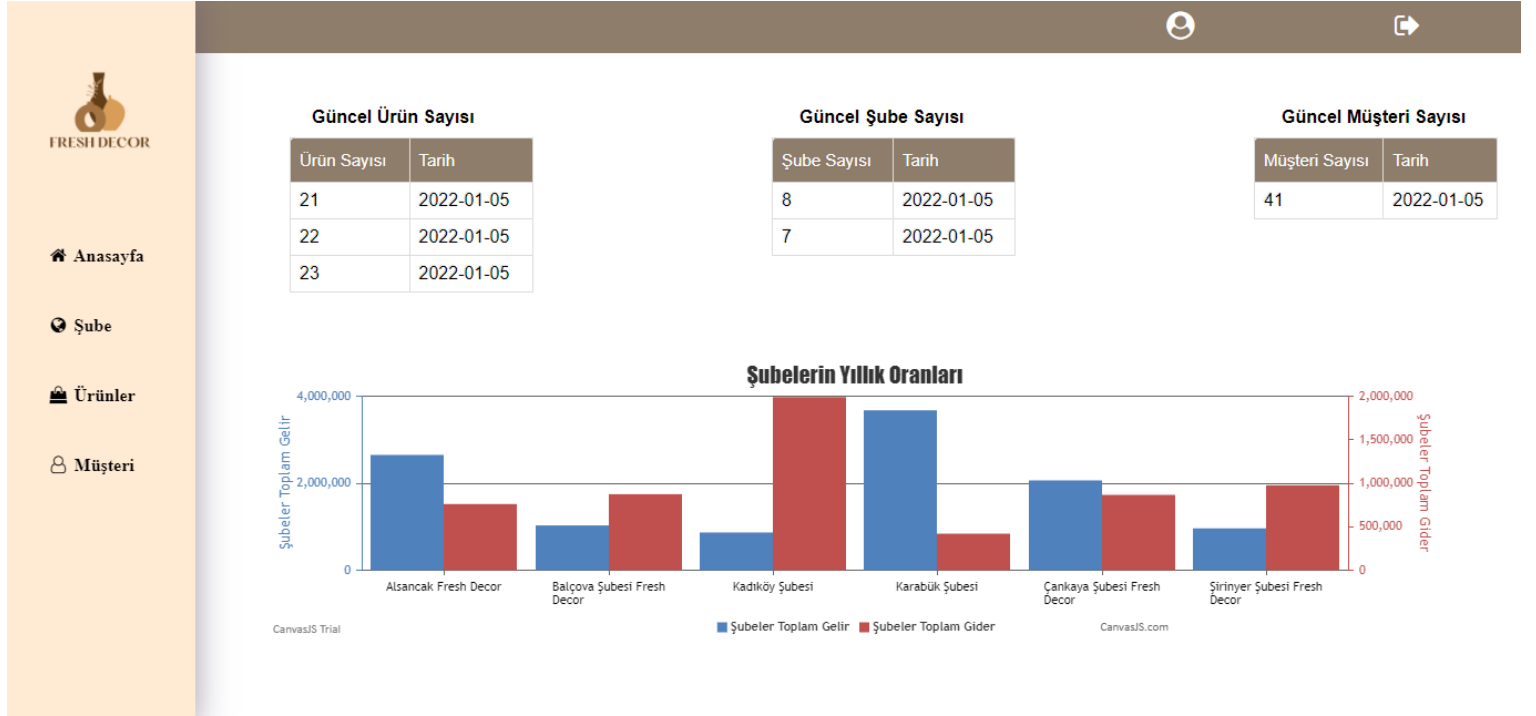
FRESH DECOR

Anasayfa

Şube

Ürünler

Müşteri

Güncel Ürün Sayısı

| Ürün Sayısı | Tarih |
|---|---|
| 21 | 2022-01-05 |
| 22 | 2022-01-05 |
| 23 | 2022-01-05 |

Güncel Şube Sayısı

| Şube Sayısı | Tarih |
|---|---|
| 8 | 2022-01-05 |
| 7 | 2022-01-05 |

Güncel Müşteri Sayısı

| Müşteri Sayısı | Tarih |
|---|---|
| 41 | 2022-01-05 |

Şubelerin Yıllık Oranları

Şubeler Toplam Gelir

4,000,000
2,000,000
0

Şubeler Toplam Gider

2,000,000
1,500,000
1,000,000
500,000
0

Alsancak Fresh Decor
Balçova Şubesi Fresh Decor
Kadıköy Şubesi
Karabük Şubesi
Çankaya Şubesi Fresh Decor
Şirinyer Şubesi Fresh Decor

CanvasJS Trial
Şubeler Toplam Gelir
Şubeler Toplam Gider
CanvasJS.com